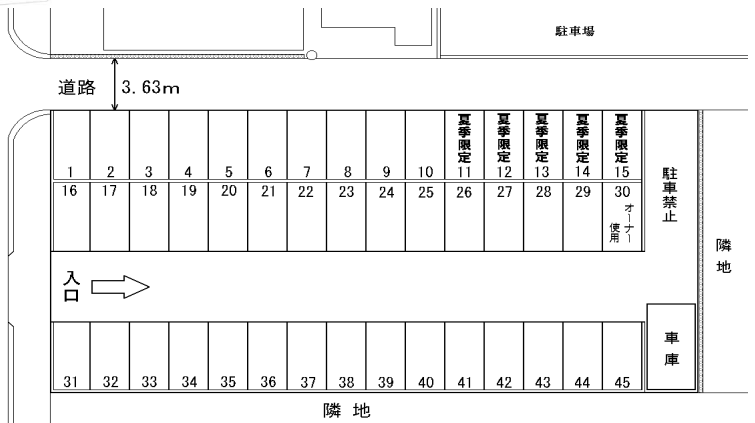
駐車場

道路 3.63m

夏季限定 夏季限定 夏季限定 夏季限定 夏季限定

| 1 | 2 | 3 | 4 | 5 | 6 | 7 | 8 | 9 | 10 | 11 | 12 | 13 | 14 | 15 |
|---|---|---|---|---|---|---|---|---|---|---|---|---|---|---|
| 16 | 17 | 18 | 19 | 20 | 21 | 22 | 23 | 24 | 25 | 26 | 27 | 28 | 29 | 30 オーナー使用 |

駐車禁止

隣地

入口

車庫

| 31 | 32 | 33 | 34 | 35 | 36 | 37 | 38 | 39 | 40 | 41 | 42 | 43 | 44 | 45 |
|---|---|---|---|---|---|---|---|---|---|---|---|---|---|---|

隣地